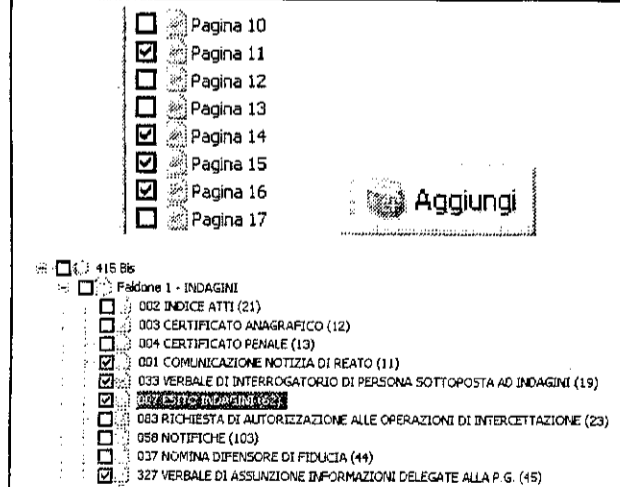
Pagina 10
Pagina 11
Pagina 12
Pagina 13
Pagina 14
Pagina 15
Pagina 16
Pagina 17

Aggiungi

415 Bis
Faldone 1 - INDAGINI
002 INDICE ATTI (21)
003 CERTIFICATO ANAGRAFICO (12)
004 CERTIFICATO PENALE (13)
001 COMUNICAZIONE NOTIZIA DI REATO (11)
033 VERBALE DI INTERROGATORIO DI PERSONA SOTTOPOSTA AD INDAGINI (19)
007 ESITO INDAGINI (62)
083 RICHIESTA DI AUTORIZZAZIONE ALLE OPERAZIONI DI INTERCETTAZIONE (23)
058 NOTIFICHE (103)
037 NOMINA DIFENSORE DI FIDUCIA (44)
327 VERBALE DI ASSUNZIONE INFORMAZIONI DELEGATE ALLA P.G. (45)